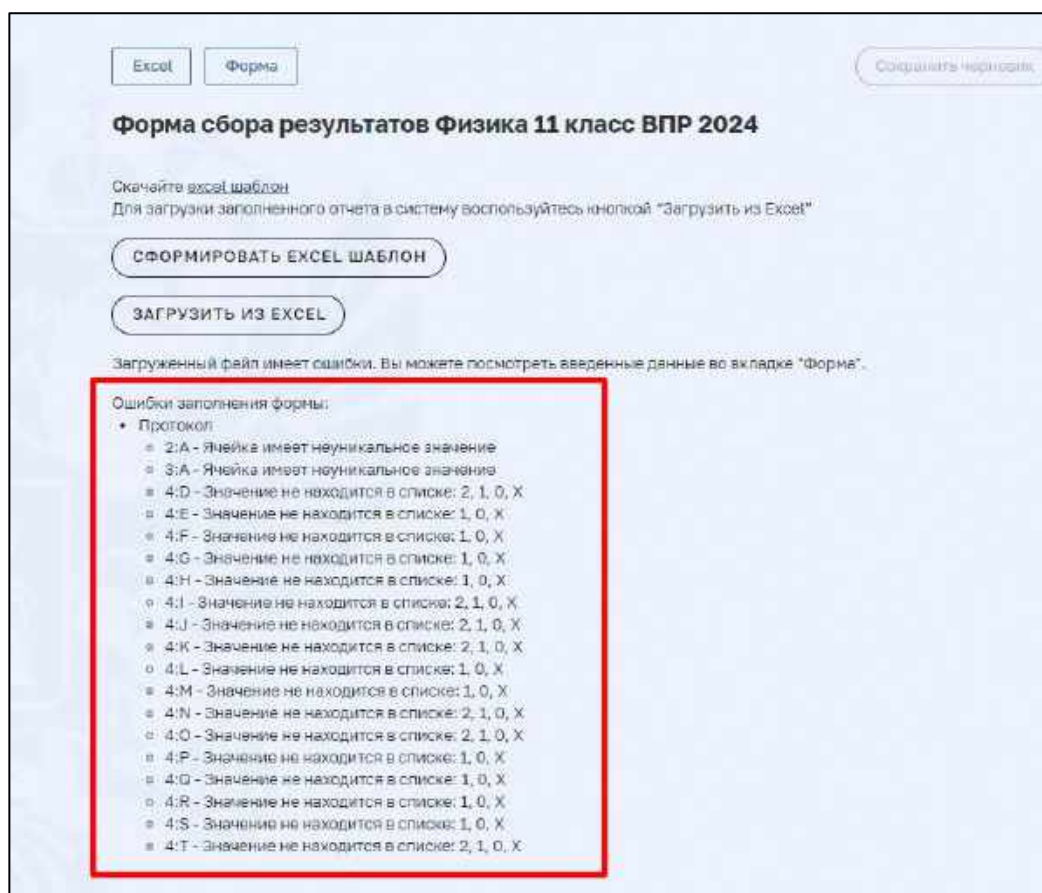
Excel Форма

Сохранить черновик

Форма сбора результатов Физика 11 класс ВПР 2024

Скачайте excel шаблон
Для загрузки заполненного отчета в систему воспользуйтесь кнопкой "Загрузить из Excel"

СФОРМИРОВАТЬ EXCEL ШАБЛОН

ЗАГРУЗИТЬ ИЗ EXCEL

Загруженный файл имеет ошибки. Вы можете посмотреть введенные данные во вкладке "Форма".

Ошибки заполнения формы:
- Протокол
  - 2:A - Ячейка имеет неуникальное значение
  - 3:A - Ячейка имеет неуникальное значение
  - 4:D - Значение не находится в списке: 2, 1, 0, X
  - 4:E - Значение не находится в списке: 1, 0, X
  - 4:F - Значение не находится в списке: 1, 0, X
  - 4:G - Значение не находится в списке: 1, 0, X
  - 4:H - Значение не находится в списке: 1, 0, X
  - 4:I - Значение не находится в списке: 2, 1, 0, X
  - 4:J - Значение не находится в списке: 2, 1, 0, X
  - 4:K - Значение не находится в списке: 2, 1, 0, X
  - 4:L - Значение не находится в списке: 1, 0, X
  - 4:M - Значение не находится в списке: 1, 0, X
  - 4:N - Значение не находится в списке: 2, 1, 0, X
  - 4:O - Значение не находится в списке: 2, 1, 0, X
  - 4:P - Значение не находится в списке: 1, 0, X
  - 4:Q - Значение не находится в списке: 1, 0, X
  - 4:R - Значение не находится в списке: 1, 0, X
  - 4:S - Значение не находится в списке: 1, 0, X
  - 4:T - Значение не находится в списке: 2, 1, 0, X